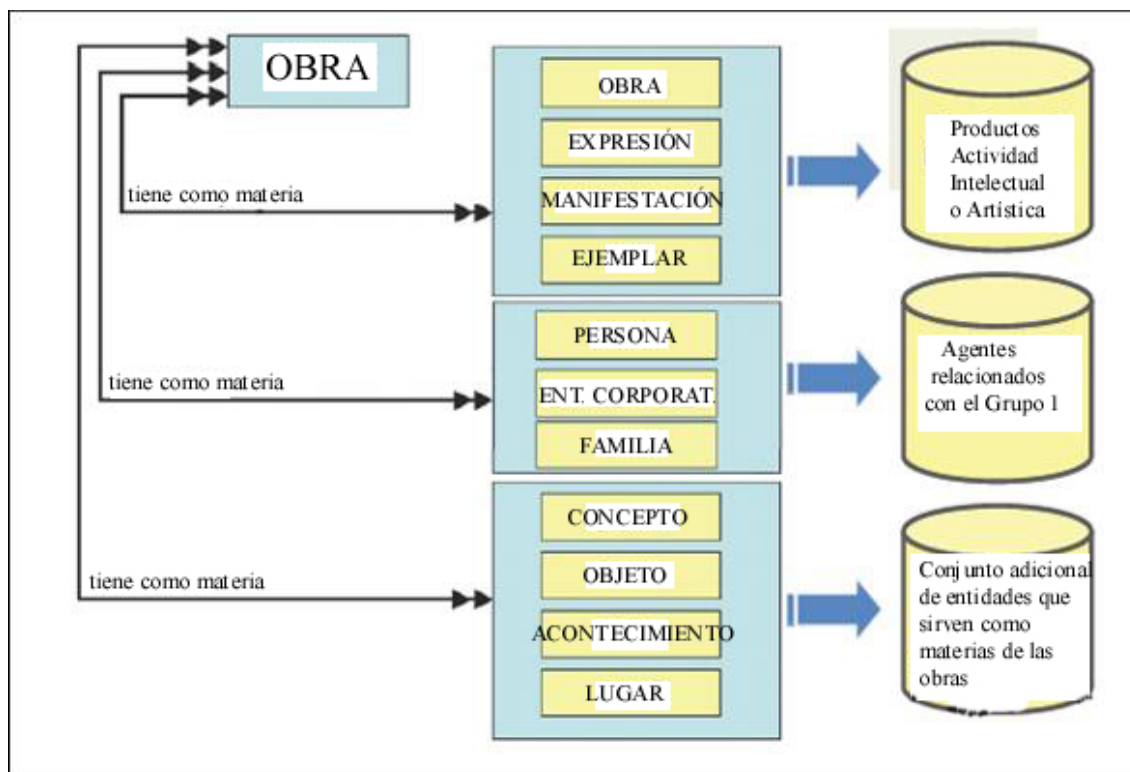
OBRA

tiene como materia

OBRA

EXPRESIÓN

MANIFESTACIÓN

EJEMPLAR

Productos Actividad Intelectual o Artística

tiene como materia

PERSONA

ENT. CORPORAT.

FAMILIA

Agentes relacionados con el Grupo 1

tiene como materia

CONCEPTO

OBJETO

ACONTECIMIENTO

LUGAR

Conjunto adicional de entidades que sirven como materias de las obras